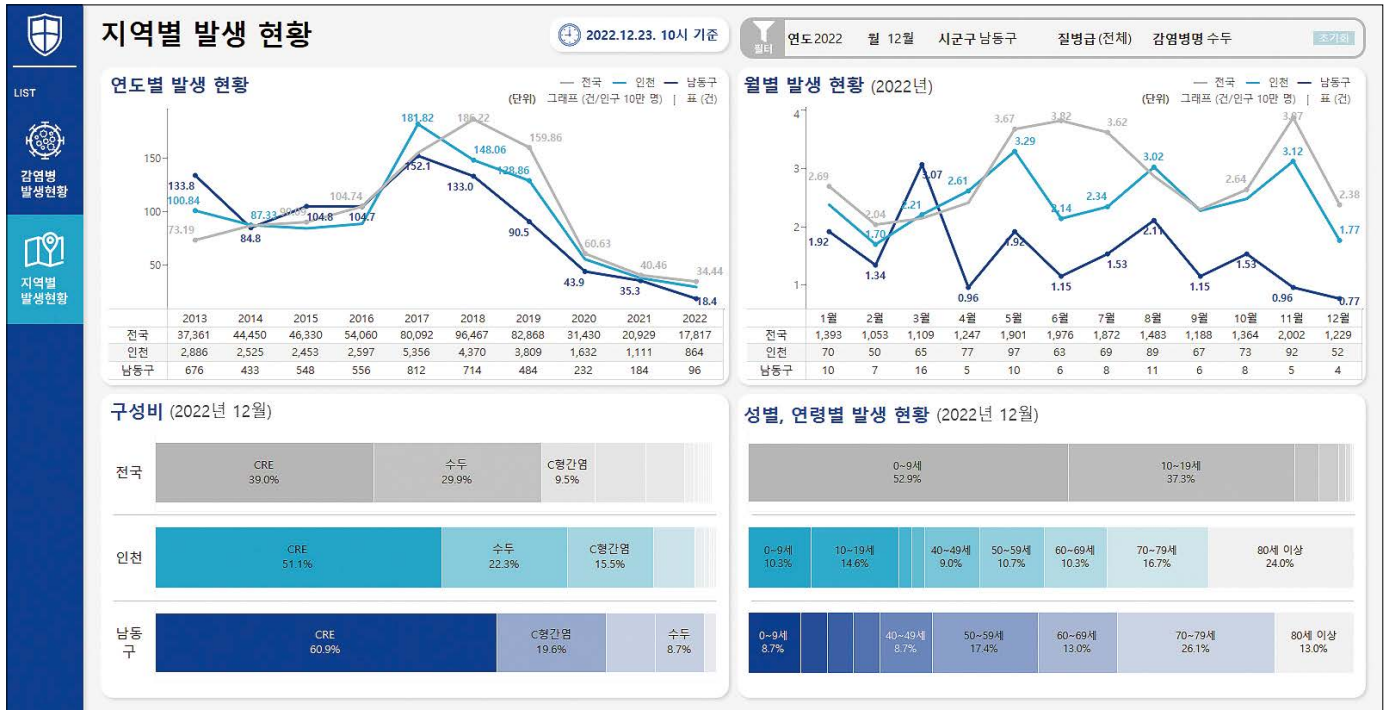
LIST

감염병 발생현황

지역별 발생현황

지역별 발생 현황

2022.12.23. 10시 기준

필터 연도 2022 월 12월 시군구 남동구 질병급 (전체) 감염병명 수두 초기화

연도별 발생 현황

— 전국 — 인천 — 남동구
(단위) 그래프 (건/인구 10만 명) | 표 (건)

150
100
50

133.8
100.84
73.19
84.8
87.33
90.89
104.8
104.74
104.7
181.82
152.1
186.22
148.06
133.0
159.86
128.86
90.5
60.63
43.9
40.46
35.3
34.44
18.4

| | 2013 | 2014 | 2015 | 2016 | 2017 | 2018 | 2019 | 2020 | 2021 | 2022 |
|---|---|---|---|---|---|---|---|---|---|---|
| 전국 | 37,361 | 44,450 | 46,330 | 54,060 | 80,092 | 96,467 | 82,868 | 31,430 | 20,929 | 17,817 |
| 인천 | 2,886 | 2,525 | 2,453 | 2,597 | 5,356 | 4,370 | 3,809 | 1,632 | 1,111 | 864 |
| 남동구 | 676 | 433 | 548 | 556 | 812 | 714 | 484 | 232 | 184 | 96 |

월별 발생 현황 (2022년)

— 전국 — 인천 — 남동구
(단위) 그래프 (건/인구 10만 명) | 표 (건)

4
3
2
1

2.69
2.04
1.70
1.92
1.34
2.21
3.07
2.61
0.96
3.67
3.29
1.92
3.82
2.14
1.15
3.62
2.34
1.53
3.02
2.11
1.15
2.64
1.53
3.87
3.12
0.96
2.38
1.77
0.77

| | 1월 | 2월 | 3월 | 4월 | 5월 | 6월 | 7월 | 8월 | 9월 | 10월 | 11월 | 12월 |
|---|---|---|---|---|---|---|---|---|---|---|---|---|
| 전국 | 1,393 | 1,053 | 1,109 | 1,247 | 1,901 | 1,976 | 1,872 | 1,483 | 1,188 | 1,364 | 2,002 | 1,229 |
| 인천 | 70 | 50 | 65 | 77 | 97 | 63 | 69 | 89 | 67 | 73 | 92 | 52 |
| 남동구 | 10 | 7 | 16 | 5 | 10 | 6 | 8 | 11 | 6 | 8 | 5 | 4 |

구성비 (2022년 12월)

전국 CRE 39.0% 수두 29.9% C형간염 9.5%

인천 CRE 51.1% 수두 22.3% C형간염 15.5%

남동구 CRE 60.9% C형간염 19.6% 수두 8.7%

성별, 연령별 발생 현황 (2022년 12월)

0~9세 52.9% 10~19세 37.3%

0~9세 10.3% 10~19세 14.6% 40~49세 9.0% 50~59세 10.7% 60~69세 10.3% 70~79세 16.7% 80세 이상 24.0%

0~9세 8.7% 40~49세 8.7% 50~59세 17.4% 60~69세 13.0% 70~79세 26.1% 80세 이상 13.0%